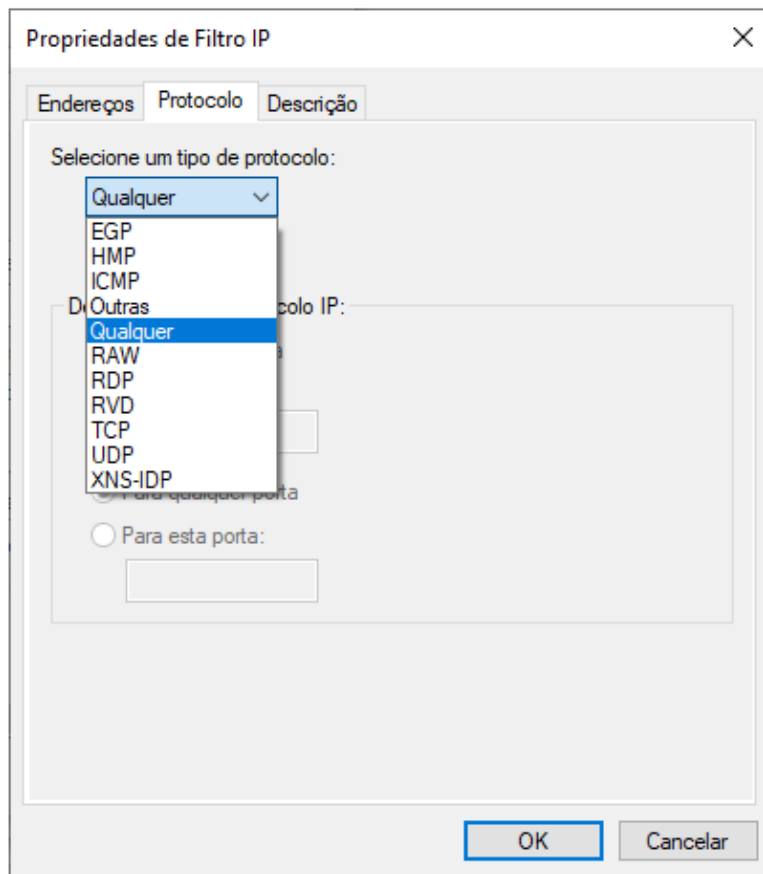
Propriedades de Filtro IP

Endereços Protocolo Descrição

Selecione um tipo de protocolo:

Qualquer

EGP
HMP
ICMP
Outras
Qualquer
RAW
RDP
RVD
TCP
UDP
XNS-IDP

D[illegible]colo IP:

Para qualquer porta

Para esta porta:

OK Cancelar